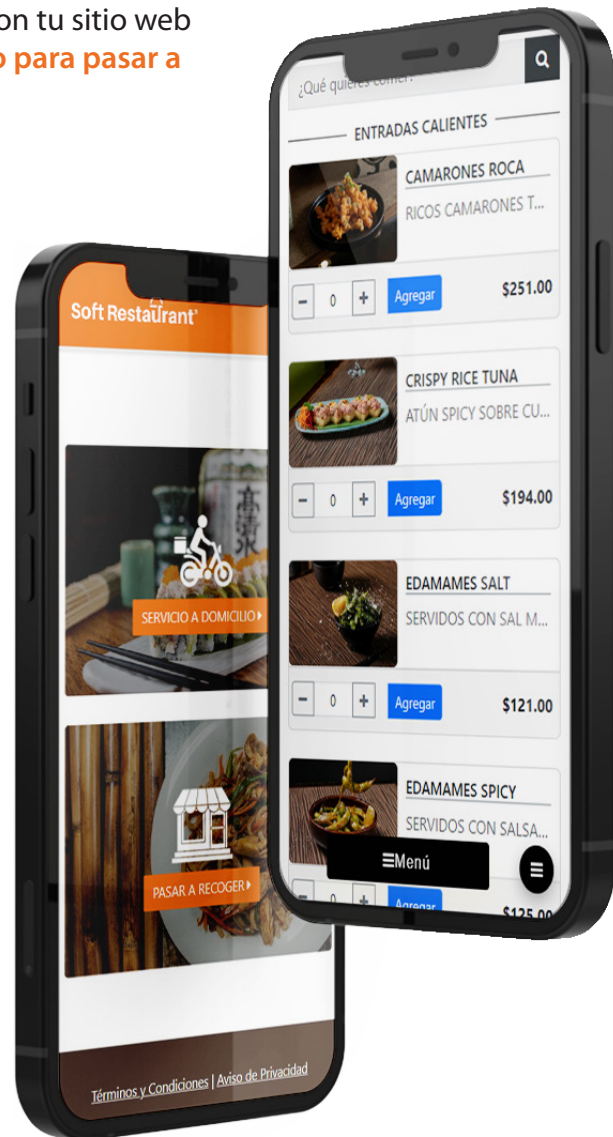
on tu sitio web
o para pasar a

Soft Restaurant®

SERVICIO A DOMICILIO ▸

PASAR A RECOGER ▸

Términos y Condiciones | Aviso de Privacidad

¿Qué quieres comer?

ENTRADAS CALIENTES

CAMARONES ROCA
RICOS CAMARONES T...
- 0 + Agregar $251.00

CRISPY RICE TUNA
ATÚN SPICY SOBRE CU...
- 0 + Agregar $194.00

EDAMAMES SALT
SERVIDOS CON SAL M...
- 0 + Agregar $121.00

EDAMAMES SPICY
SERVIDOS CON SALSA...
- 0 + Agregar $125.00

≡Menú